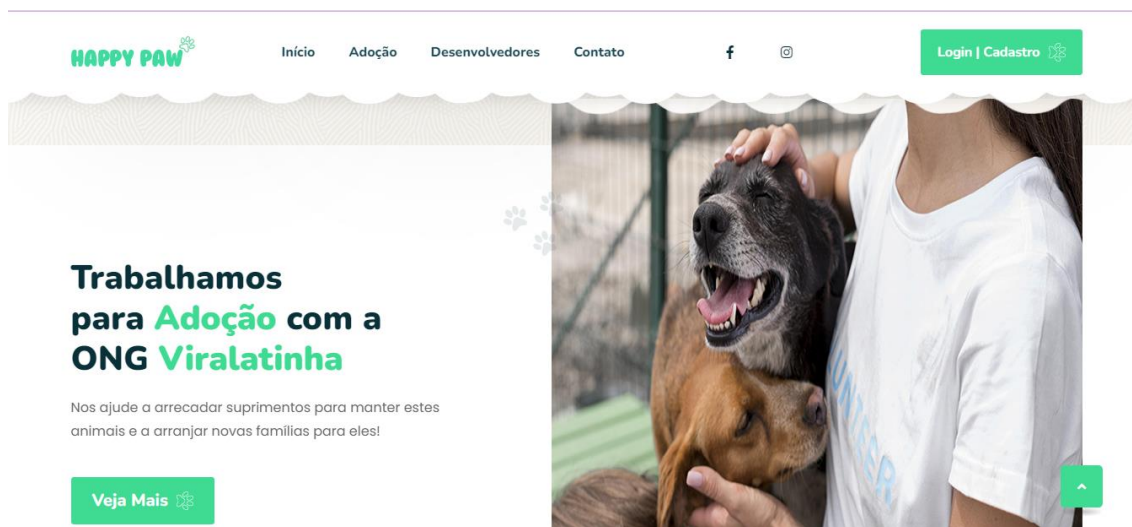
HAPPY PAW

Início Adoção Desenvolvedores Contato

Login | Cadastro

Trabalhamos para Adoção com a ONG Viralatinha

Nos ajude a arrecadar suprimentos para manter estes animais e a arranjar novas famílias para eles!

Veja Mais